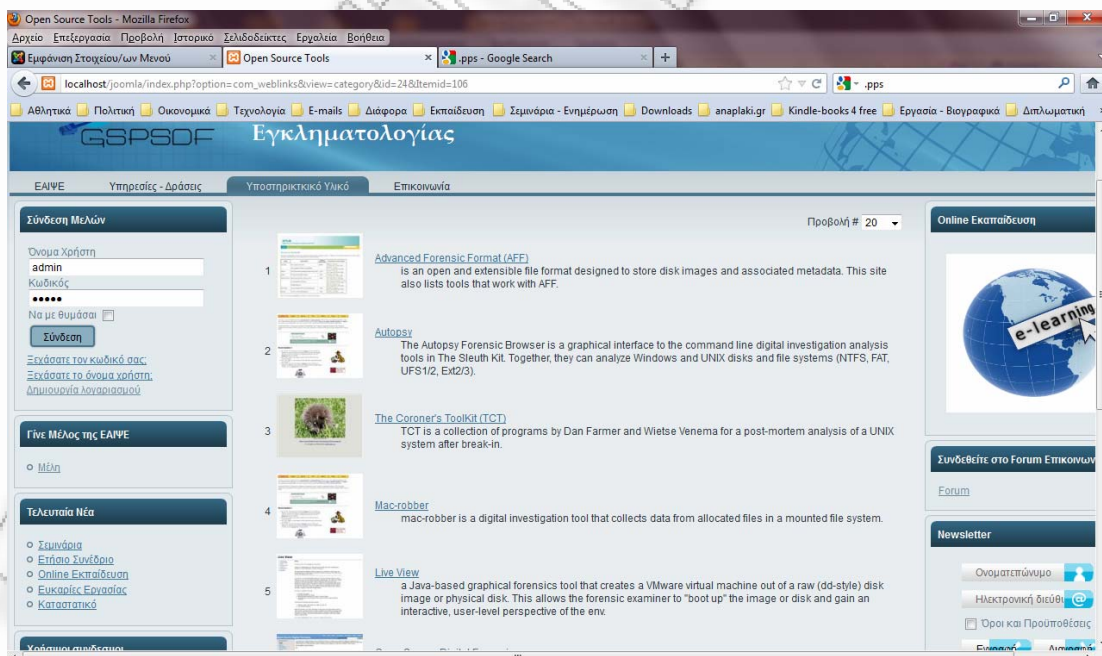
Open Source Tools - Mozilla Firefox

Αρχείο Επεξεργασία Προβολή Ιστορικό Σελιδοδείκτες Εργαλεία Βοήθεια

Εμφάνιση Στοιχείου/ων Μενού × | Open Source Tools × | .pps - Google Search × | +

localhost/joomla/index.php?option=com_weblinks&view=category&id=24&Itemid=106

.pps

Αθλητικά | Πολιτική | Οικονομικά | Τεχνολογία | E-mails | Διάφορα | Εκπαίδευση | Σεμινάρια - Ενημέρωση | Downloads | anaplaki.gr | Kindle-books 4 free | Εργασία - Βιογραφικά | Διπλωματική

GSPSDF Εγκληματολογίας

ΕΑΙΨΕ | Υπηρεσίες - Δράσεις | Υποστηρικτικό Υλικό | Επικοινωνία

Σύνδεση Μελών

Όνομα Χρήστη
admin
Κωδικός
•••••
Να με θυμάσαι
Σύνδεση
Ξεχάσατε τον κωδικό σας;
Ξεχάσατε το όνομα χρήστη;
Δημιουργία λογαριασμού

Γίνε Μέλος της ΕΑΙΨΕ

Μέλη

Τελευταία Νέα

Σεμινάρια
Ετήσιο Συνέδριο
Online Εκπαίδευση
Ευκαιρίες Εργασίας
Καταστατικό

Χρήσιμοι σύνδεσμοι

Προβολή # 20

1 Advanced Forensic Format (AFF)
is an open and extensible file format designed to store disk images and associated metadata. This site also lists tools that work with AFF.

2 Autopsy
The Autopsy Forensic Browser is a graphical interface to the command line digital investigation analysis tools in The Sleuth Kit. Together, they can analyze Windows and UNIX disks and file systems (NTFS, FAT, UFS1/2, Ext2/3).

3 The Coroner's ToolKit (TCT)
TCT is a collection of programs by Dan Farmer and Wietse Venema for a post-mortem analysis of a UNIX system after break-in.

4 Mac-robber
mac-robber is a digital investigation tool that collects data from allocated files in a mounted file system.

5 Live View
a Java-based graphical forensics tool that creates a VMware virtual machine out of a raw (dd-style) disk image or physical disk. This allows the forensic examiner to "boot up" the image or disk and gain an interactive, user-level perspective of the env.

Online Εκπαίδευση

e-learning

Συνδεθείτε στο Forum Επικοινων

Forum

Newsletter

Ονοματεπώνυμο
Ηλεκτρονική διεύθ
Όροι και Προϋποθέσεις
Εγγραφή
Διαγραφή